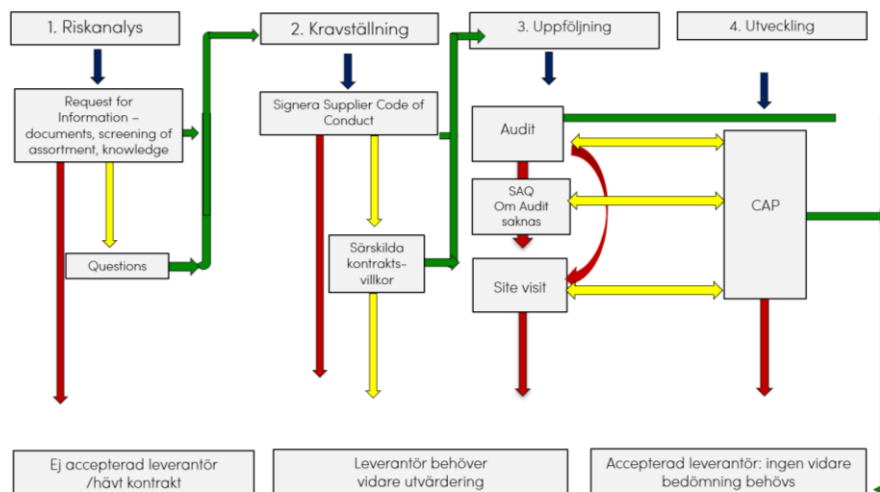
1. Riskanalys

2. Kravställning

3. Uppföljning

4. Utveckling

Request for Information – documents, screening of assortment, knowledge

Questions

Signera Supplier Code of Conduct

Särskilda kontrakts-villkor

Audit

SAQ Om Audit saknas

Site visit

CAP

Ej accepterad leverantör /hävt kontrakt

Leverantör behöver vidare utvärdering

Accepterad leverantör: ingen vidare bedömning behövs